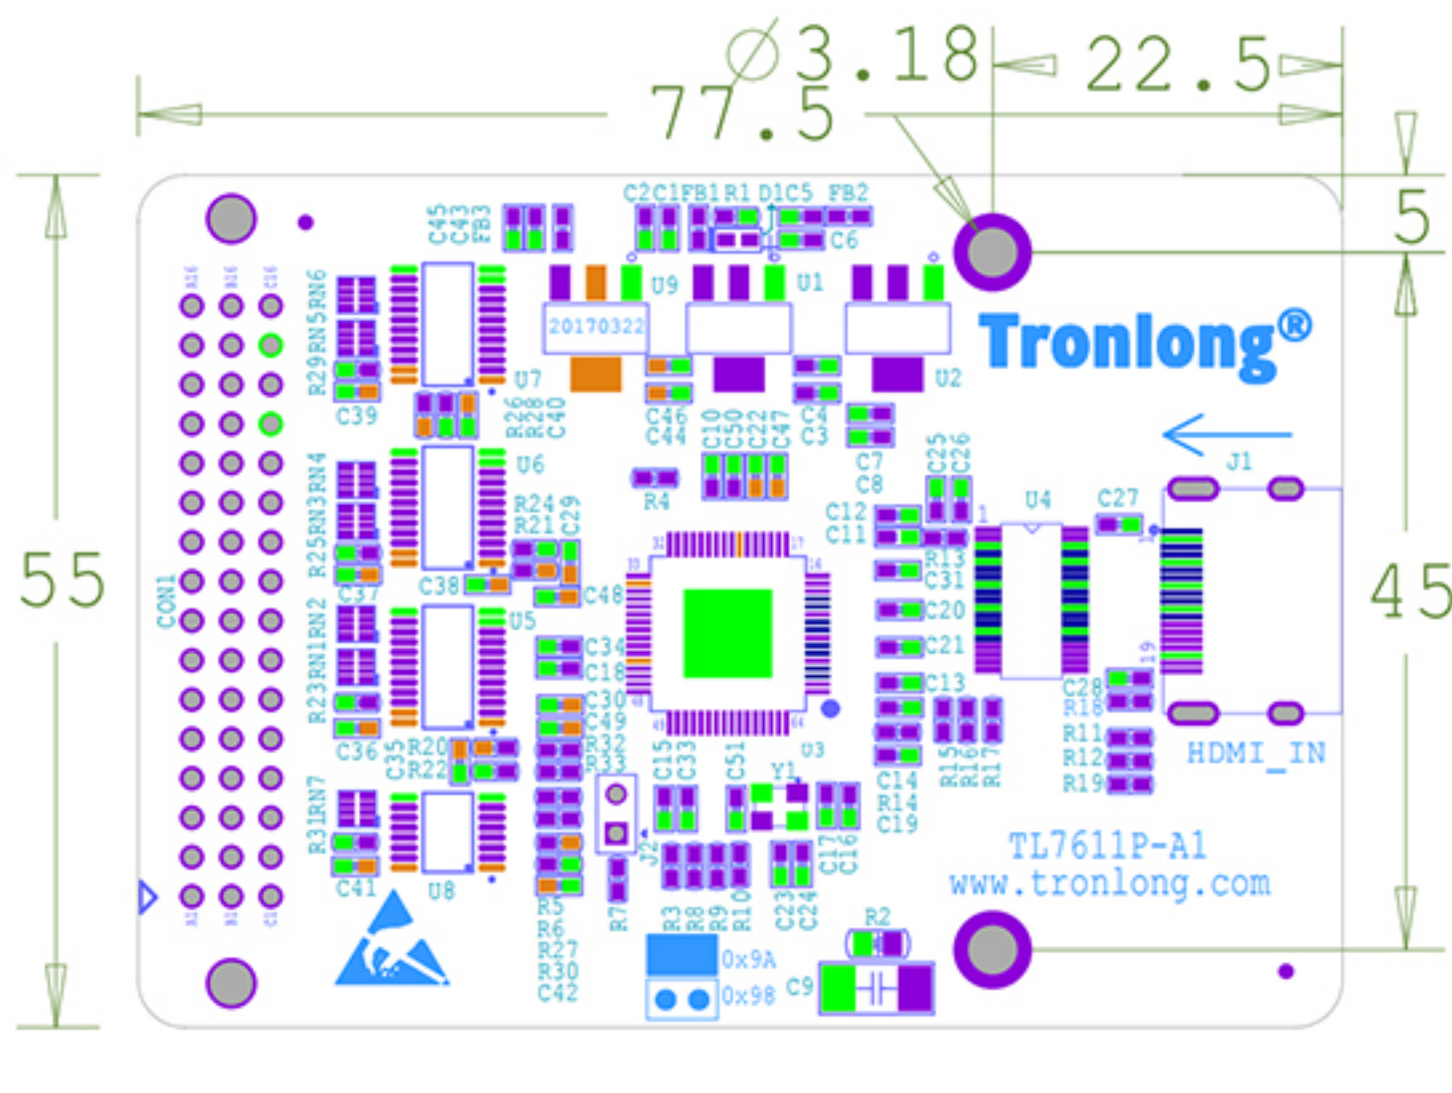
$\varnothing$3.18
22.5
77.5
5
55
45
C2C1FB1R1 D1C5 FB2
C6
C45 C43 FB3
U9
U1
20170322
U2
Tronlong®
R29RN5RN6
C39
U7
R26 R28 C40
C46 C44
C10 C50 C22 C47
C4 C3
C7 C8
C25 C26
J1
U6
R25RN3RN4
C37
R24 R21 C29
R4
C12 C11
U4
C27
CON1
C38
C48
R13 C31
C20
C21
C13
U5
R23RN1RN2
C36
C34 C18
C30 C49
C35 R20 R22
R32 R33
C15 C33
C51
U3
Y1
C14 R14 C19
R15 R16 R17
C28 R18
R11 R12 R19
HDMI_IN
R31RN7
C41
U8
R5 R6 R27 R30 C42
R7
J2
R3 R8 R9 R10
C23 C24
C17 C16
TL7611P-A1
www.tronlong.com
R2
0x9A
0x98
C9